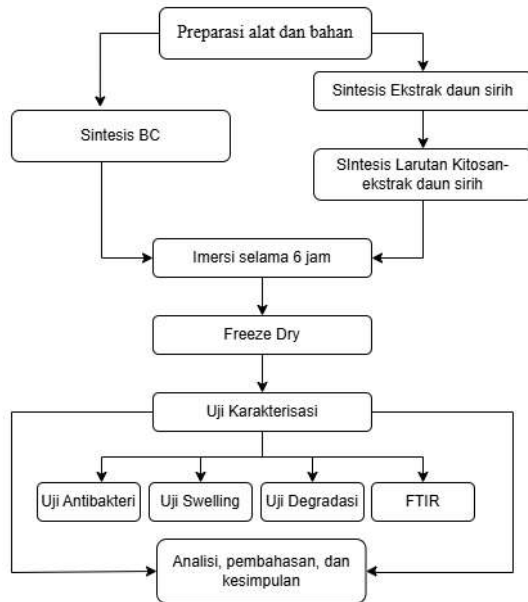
Preparasi alat dan bahan

Sintesis BC

Sintesis Ekstrak daun sirih

SIntesis Larutan Kitosan-ekstrak daun sirih

Imersi selama 6 jam

Freeze Dry

Uji Karakterisasi

Uji Antibakteri

Uji Swelling

Uji Degradasi

FTIR

Analisi, pembahasan, dan kesimpulan